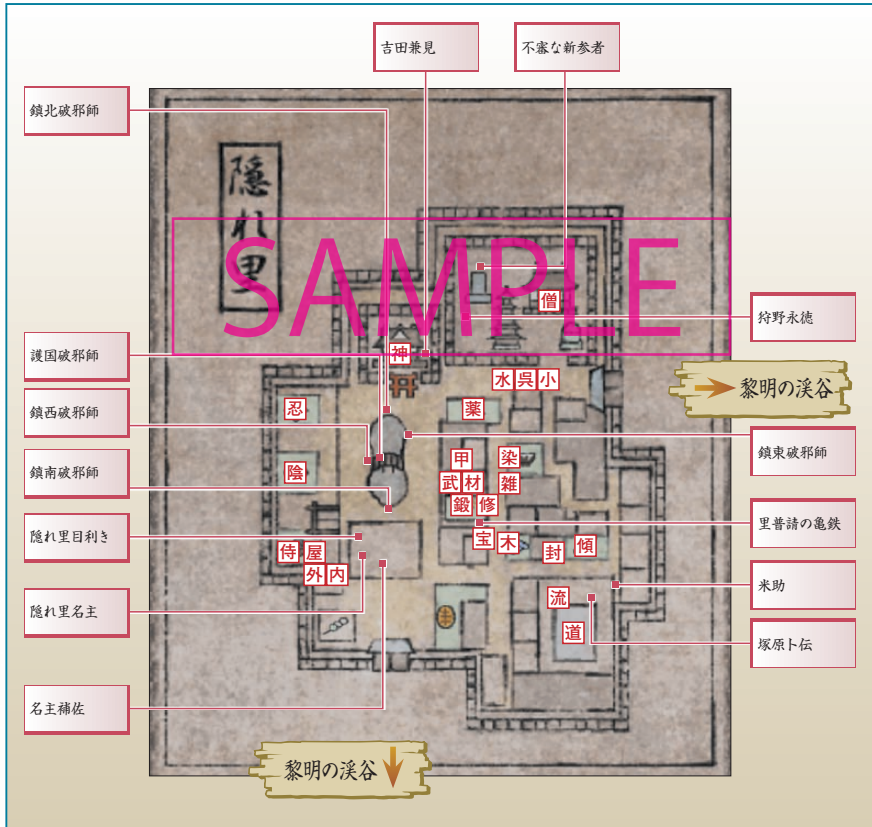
吉田兼見

不審な新参者

鎮北破邪師

隠れ里

SAMPLE

僧

狩野永徳

護国破邪師

神

水 呉 小

黎明の渓谷

鎮西破邪師

忍

薬

鎮東破邪師

鎮南破邪師

陰

甲 染

武 材 雑

鍛 修

里普請の亀鉄

隠れ里目利き

宝 木

封 傾

侍 屋

外 内

米助

隠れ里名主

流

道

塚原卜伝

名主補佐

黎明の渓谷